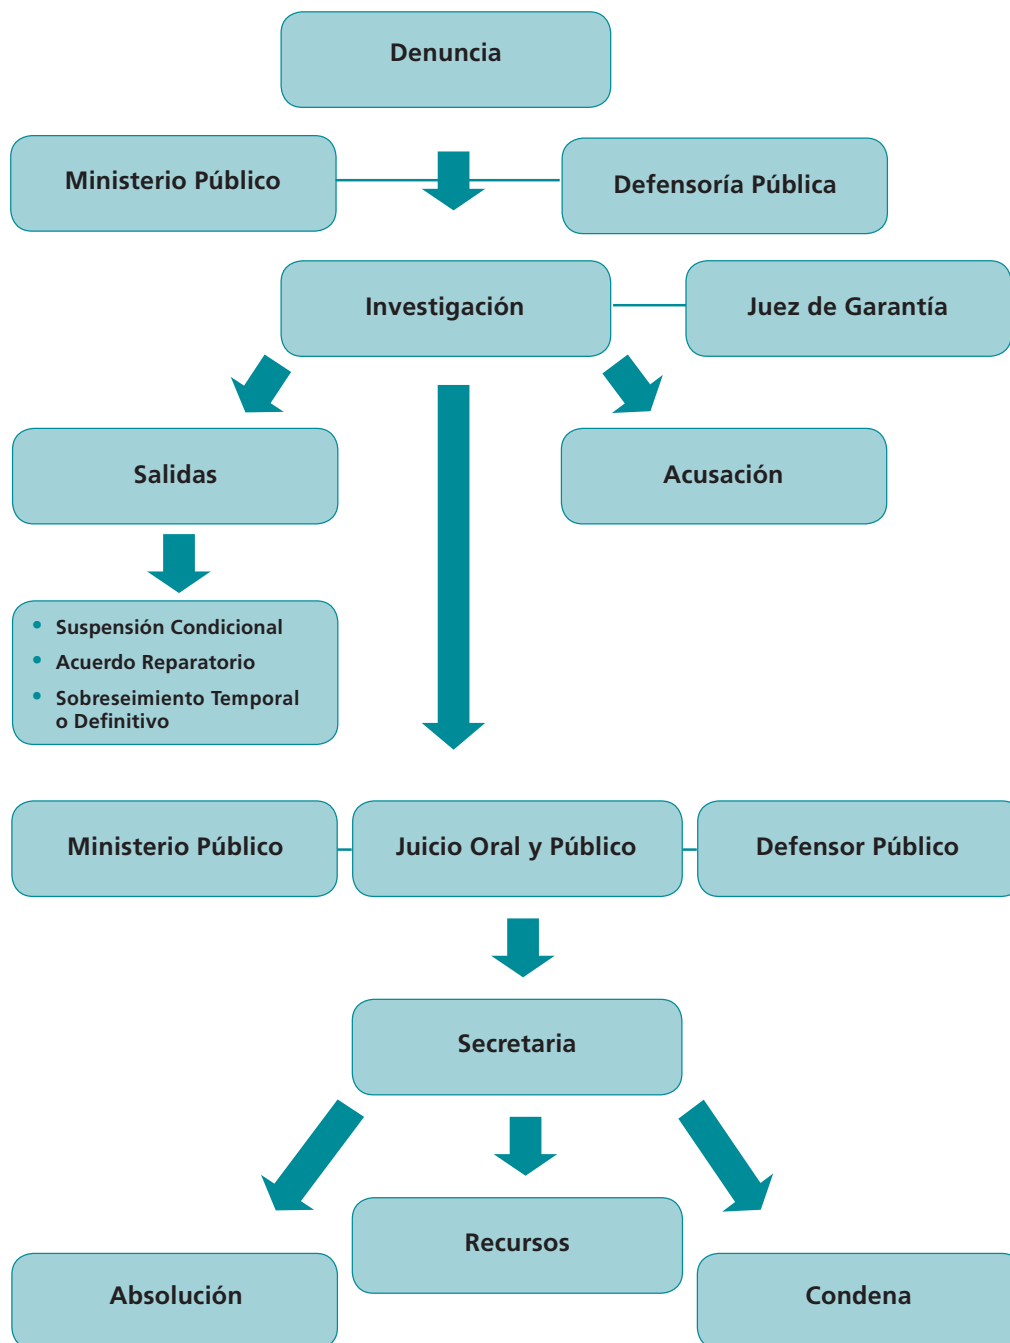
Denuncia

Ministerio Público

Defensoría Pública

Investigación

Juez de Garantía

Salidas

Acusación

- Suspensión Condicional
- Acuerdo Reparatorio
- Sobreseimiento Temporal o Definitivo

Ministerio Público

Juicio Oral y Público

Defensor Público

Secretaria

Recursos

Absolución

Condena